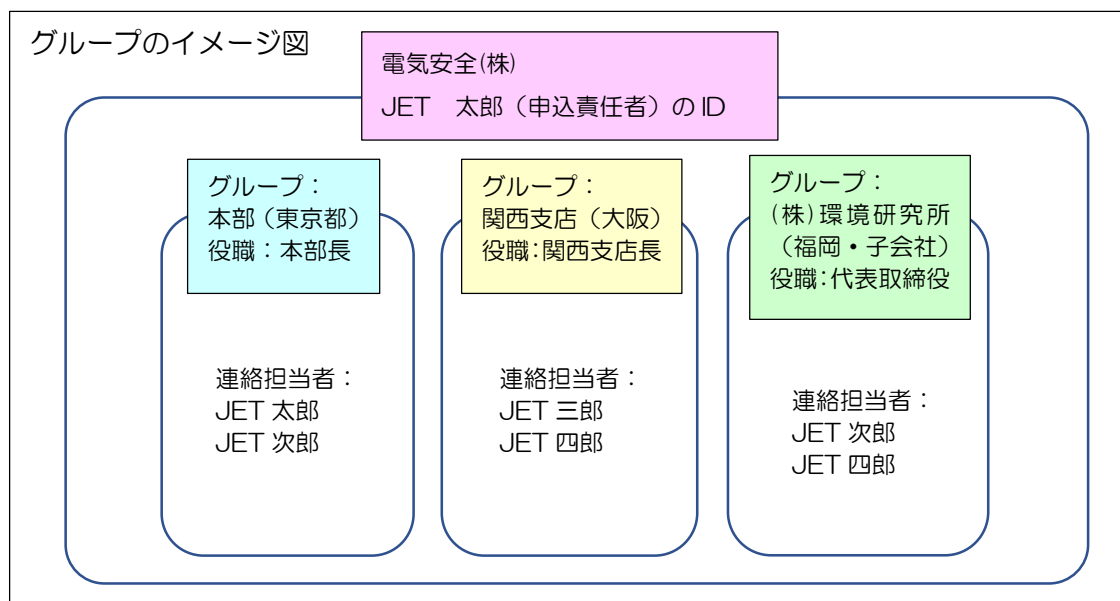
グループのイメージ図

電気安全㈱
JET　太郎（申込責任者）の ID

グループ：
本部（東京都）
役職：本部長

連絡担当者：
JET 太郎
JET 次郎

グループ：
関西支店（大阪）
役職:関西支店長

連絡担当者：
JET 三郎
JET 四郎

グループ：
(株)環境研究所
（福岡・子会社）
役職:代表取締役

連絡担当者：
JET 次郎
JET 四郎